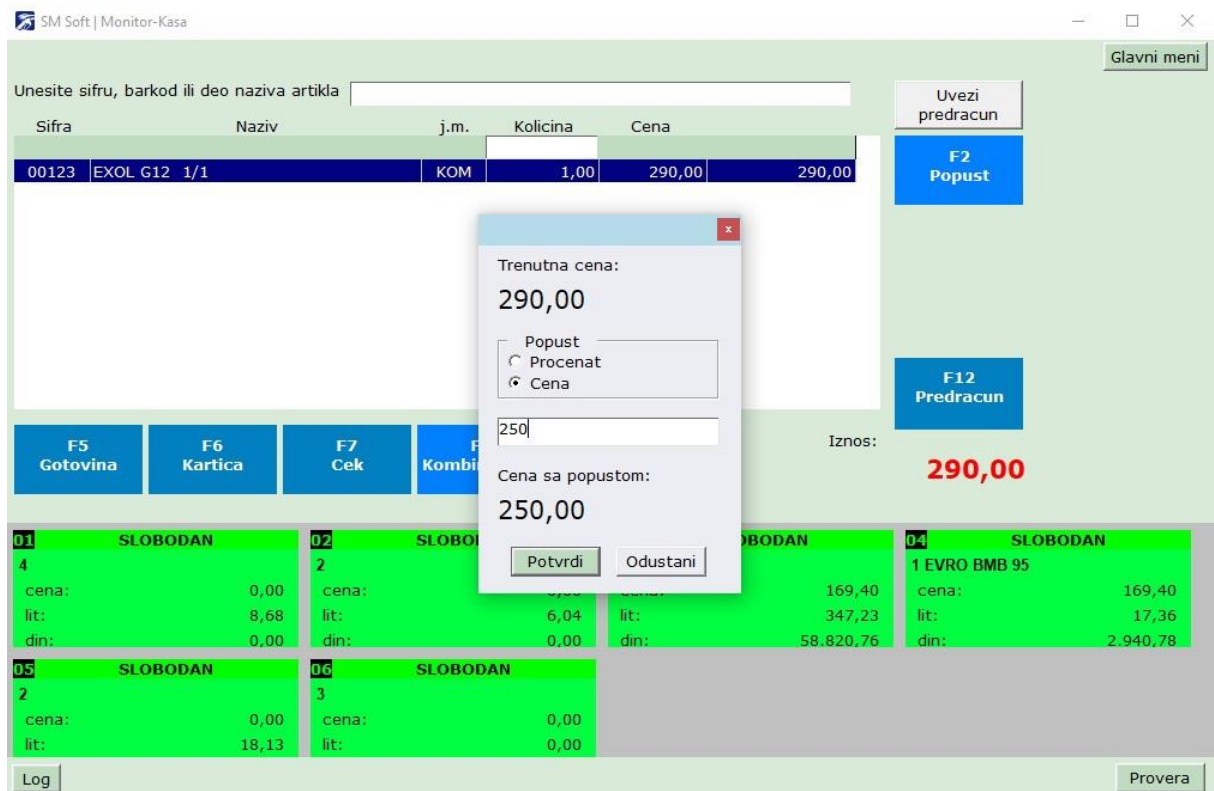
SM Soft | Monitor-Kasa

Glavni meni

Unesite sifru, barkod ili deo naziva artikla

Uvezi predracun

| Sifra | Naziv | j.m. | Kolicina | Cena | |
|---|---|---|---|---|---|
| 00123 | EXOL G12 1/1 | KOM | 1,00 | 290,00 | 290,00 |

F2 Popust

F12 Predracun

F5 Gotovina

F6 Kartica

F7 Cek

F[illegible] Kombi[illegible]

Iznos:

290,00

x

Trenutna cena:

290,00

Popust
Procenat
Cena

250

Cena sa popustom:

250,00

Potvrdi

Odustani

01 SLOBODAN
4
cena: 0,00
lit: 8,68
din: 0,00

02 SLOBO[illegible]
2
cena: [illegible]
lit: 6,04
din: 0,00

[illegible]BODAN
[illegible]
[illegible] 169,40
lit: 347,23
din: 58.820,76

04 SLOBODAN
1 EVRO BMB 95
cena: 169,40
lit: 17,36
din: 2.940,78

05 SLOBODAN
2
cena: 0,00
lit: 18,13

06 SLOBODAN
3
cena: 0,00
lit: 0,00

Log

Provera